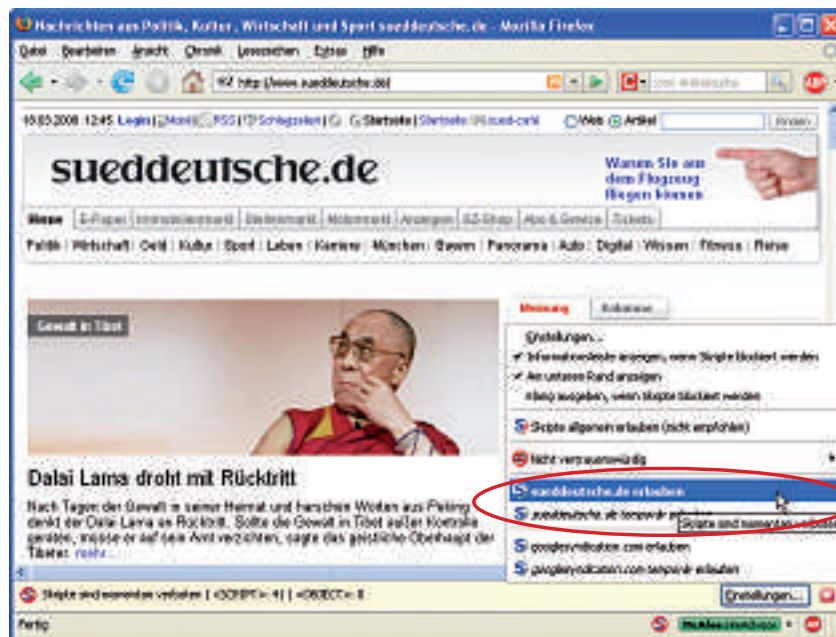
Nachrichten aus Politik, Kultur, Wirtschaft und Sport sueddeutsche.de - Mozilla Firefox

Datei Bearbeiten Ansicht Chronik Lesezeichen Extras Hilfe

http://www.sueddeutsche.de/

18.03.2008 12:45 Login | Mobil | RSS | Schlagzeilen | Startseite | Startseite | sued-carte

Web Artikel Finden

sueddeutsche.de

Warum Sie am dem Flugzeug fliegen können

Home E-Paper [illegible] Stellenmarkt Motormarkt Anzeigen SZ-Shop Abo & Service Tickets

Politik | Wirtschaft | Geld | Kultur | Sport | Leben | Karriere | München | Bayern | Panorama | Auto | Digital | Wissen | Fitness | Reise

Gewalt in Tibet

Meinung Kolumne

Einstellungen...

Informationsleiste anzeigen, wenn Skripte blockiert werden

Am unteren Rand anzeigen

Klang ausgeben, wenn Skripte blockiert werden

Skripte allgemein erlauben (nicht empfohlen)

Nicht vertrauenswürdig

sueddeutsche.de erlauben

sueddeutsche.de temporär erlauben

Skripte sind momentan verboten

googlesyndication.com erlauben

googlesyndication.com temporär erlauben

Dalai Lama droht mit Rücktritt

Nach Tagen der Gewalt in seiner Heimat und harschen Worten aus Peking denkt der Dalai Lama an Rücktritt. Sollte die Gewalt in Tibet außer Kontrolle geraten, müsse er auf sein Amt verzichten, sagte das geistliche Oberhaupt der Tibeter. mehr...

Skripte sind momentan verboten | <SCRIPT>: 41 | <OBJECT>: 8

Einstellungen...

Fertig

McAfee